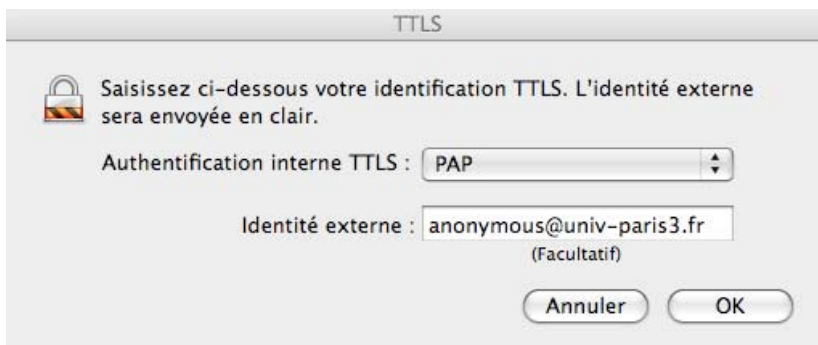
TTLS

Saisissez ci-dessous votre identification TTLS. L'identité externe sera envoyée en clair.

Authentification interne TTLS : PAP

Identité externe : anonymous@univ-paris3.fr
(Facultatif)

Annuler OK